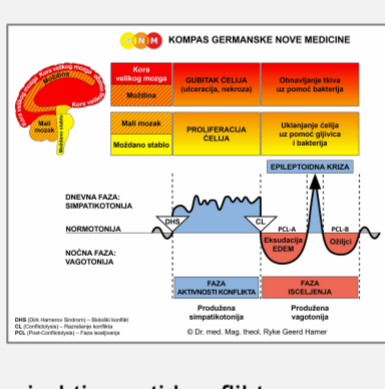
GNM KOMPAS GERMANSKE NOVE MEDICINE

Kora velikog mozga
Moždina
Mali mozak
Moždano stablo

| Kora velikog mozga | GUBITAK ĆELIJA (ulceracija, nekroza) | Obnavljanje tkiva uz pomoć bakterija |
|---|---|---|
| Moždina | | |
| Mali mozak | PROLIFERACIJA ĆELIJA | Uklanjanje ćelija uz pomoć gljivica i bakterija |
| Moždano stablo | | |

EPILEPTOIDNA KRIZA

DNEVNA FAZA: SIMPATIKOTONIJA

DHS

CL

PCL-A

PCL-B

NORMOTONIJA

NOĆNA FAZA: VAGOTONIJA

Eksudacija EDEM

Ožiljci

FAZA AKTIVNOSTI KONFLIKTA

FAZA ISCELJENJA

Produžena simpatikotonija

Produžena vagotonija

DHS (Dirk Hamerov Sindrom) – Šokofski konflikt
CL (Conflictolysis) – Razrešenje konflikta
PCL (Post-Conflictolysis) – Faza isceljenja

© Dr. med. Mag. theol. Ryke Geerd Hamer